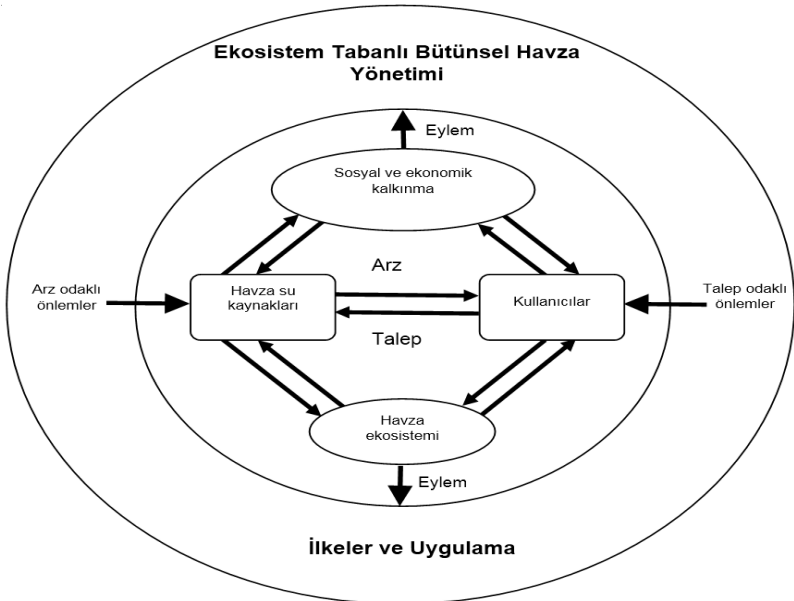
Ekosistem Tabanlı Bütünsel Havza Yönetimi

Eylem

Sosyal ve ekonomik kalkınma

Arz

Arz odaklı önlemler

Havza su kaynakları

Kullanıcılar

Talep odaklı önlemler

Talep

Havza ekosistemi

Eylem

İlkeler ve Uygulama